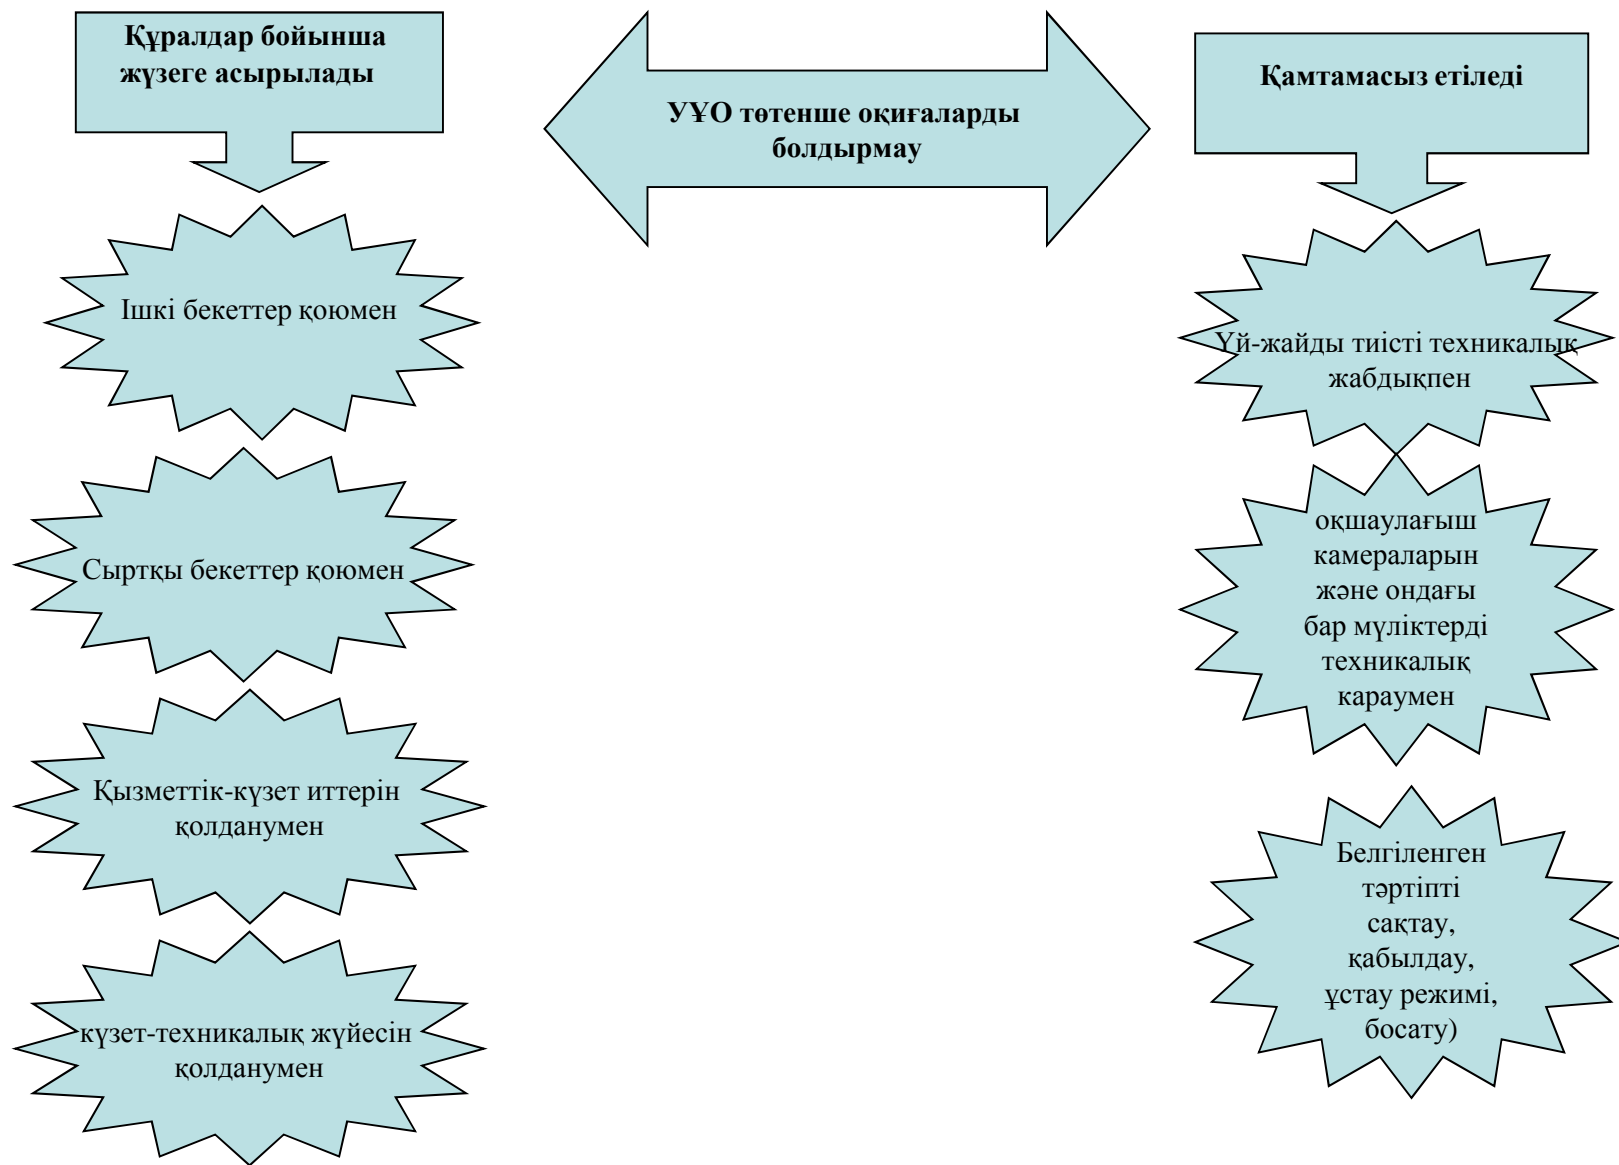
Құралдар бойынша жүзеге асырылады

УҰО төтенше оқиғаларды болдырмау

Қамтамасыз етіледі

Ішкі бекеттер қоюмен

Сыртқы бекеттер қоюмен

Қызметтік-күзет иттерін қолданумен

күзет-техникалық жүйесін қолданумен

Үй-жайды тиісті техникалық жабдықпен

оқшаулағыш камераларын және ондағы бар мүліктерді техникалық караумен

Белгіленген тәртіпті сақтау, қабылдау, ұстау режимі, босату)